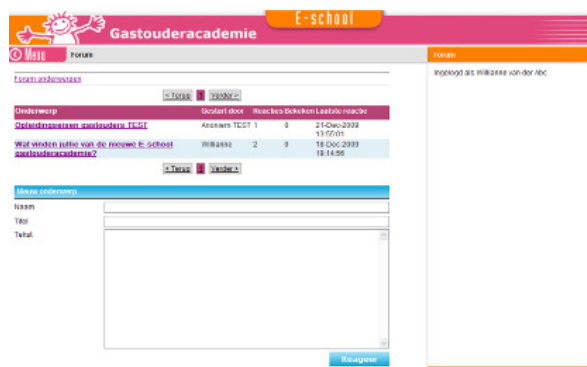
Gastouderacademie

E-school

Menu

Forum

Forum

Ingelogd als Willianne van der Abc

Forum onderwerpen

< Terug 1 Verder >

| Onderwerp | Gestart door | Reacties | Bekeken | Laatste reactie |
|---|---|---|---|---|
| Opleidingseisen gastouders TEST | Anoniem TEST | 1 | 8 | 21-Dec-2009 13:07:01 |
| Wat vinden jullie van de nieuwe E-school gastouderacademie? | Willianne | 2 | 9 | 18-Dec-2009 10:14:56 |

< Terug 1 Verder >

Nieuw onderwerp

Naam

Titel

Tekst

Reageer